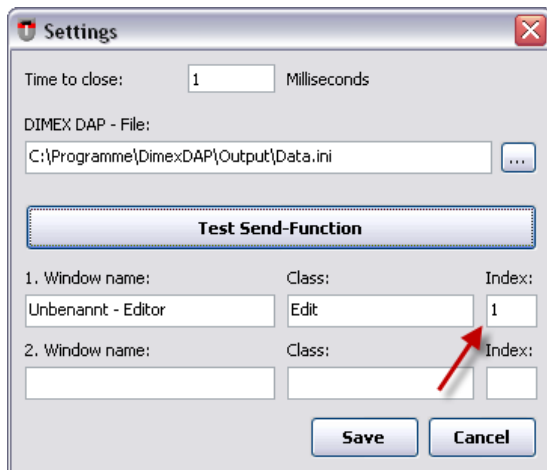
Settings

Time to close: 1 Milliseconds

DIMEX DAP - File:

C:\Programme\DimexDAP\Output\Data.ini ...

Test Send-Function

1. Window name: Class: Index:

Unbenannt - Editor Edit 1

2. Window name: Class: Index:

Save Cancel